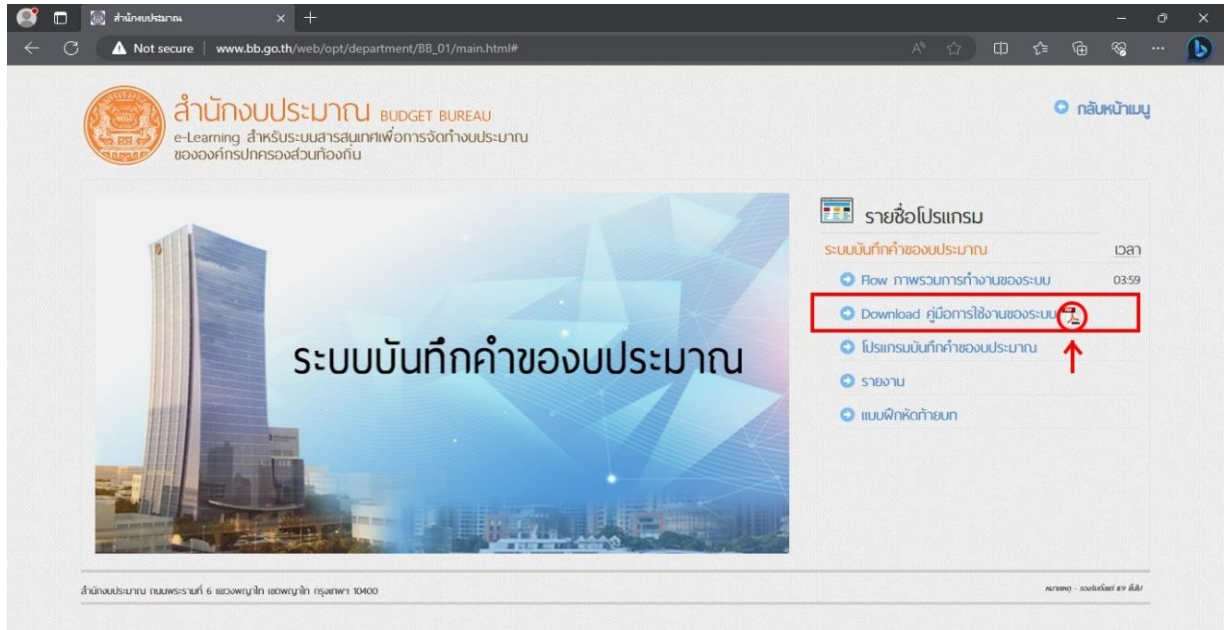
สำนักงบประมาณ

Not secure | www.bb.go.th/web/opt/department/BB_01/main.html#

สำนักงบประมาณ BUDGET BUREAU
e-Learning สำหรับระบบสารสนเทศเพื่อการจัดทำงบประมาณของององค์กรปกครองส่วนท้องถิ่น

กลับหน้าเมนู

ระบบบันทึกคำของบประมาณ

รายชื่อโปรแกรม

ระบบบันทึกคำของบประมาณ | เวลา
Flow ภาพรวมการทำงานของระบบ | 03:59
Download คู่มือการใช้งานของระบบ
โปรแกรมบันทึกคำของบประมาณ
รายงาน
แบบฝึกหัดท้ายบท

สำนักงบประมาณ ถนนพระรามที่ 6 แขวงพญาไท เขตพญาไท กรุงเทพฯ 10400

หมายเหตุ - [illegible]